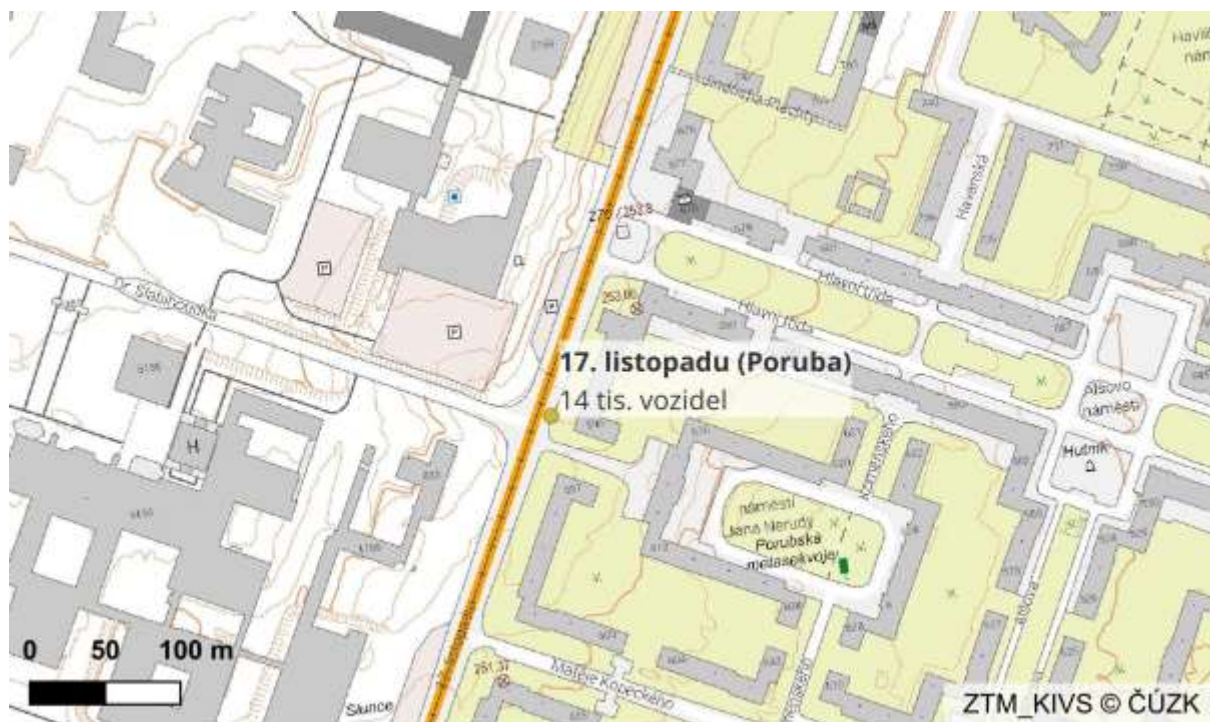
17. listopadu (Poruba)
14 tis. vozidel

Dr. Slabihoudka
Hlavní třída
Hlavní třída
Havířská
Alšovo náměstí
Hutník
náměstí Jana Nerudy
Porubská metaamkojel
Matěje Kopeckého
Slunce
Havlíčkovo nám.

0 50 100 m

ZTM_KIVS © ČÚZK